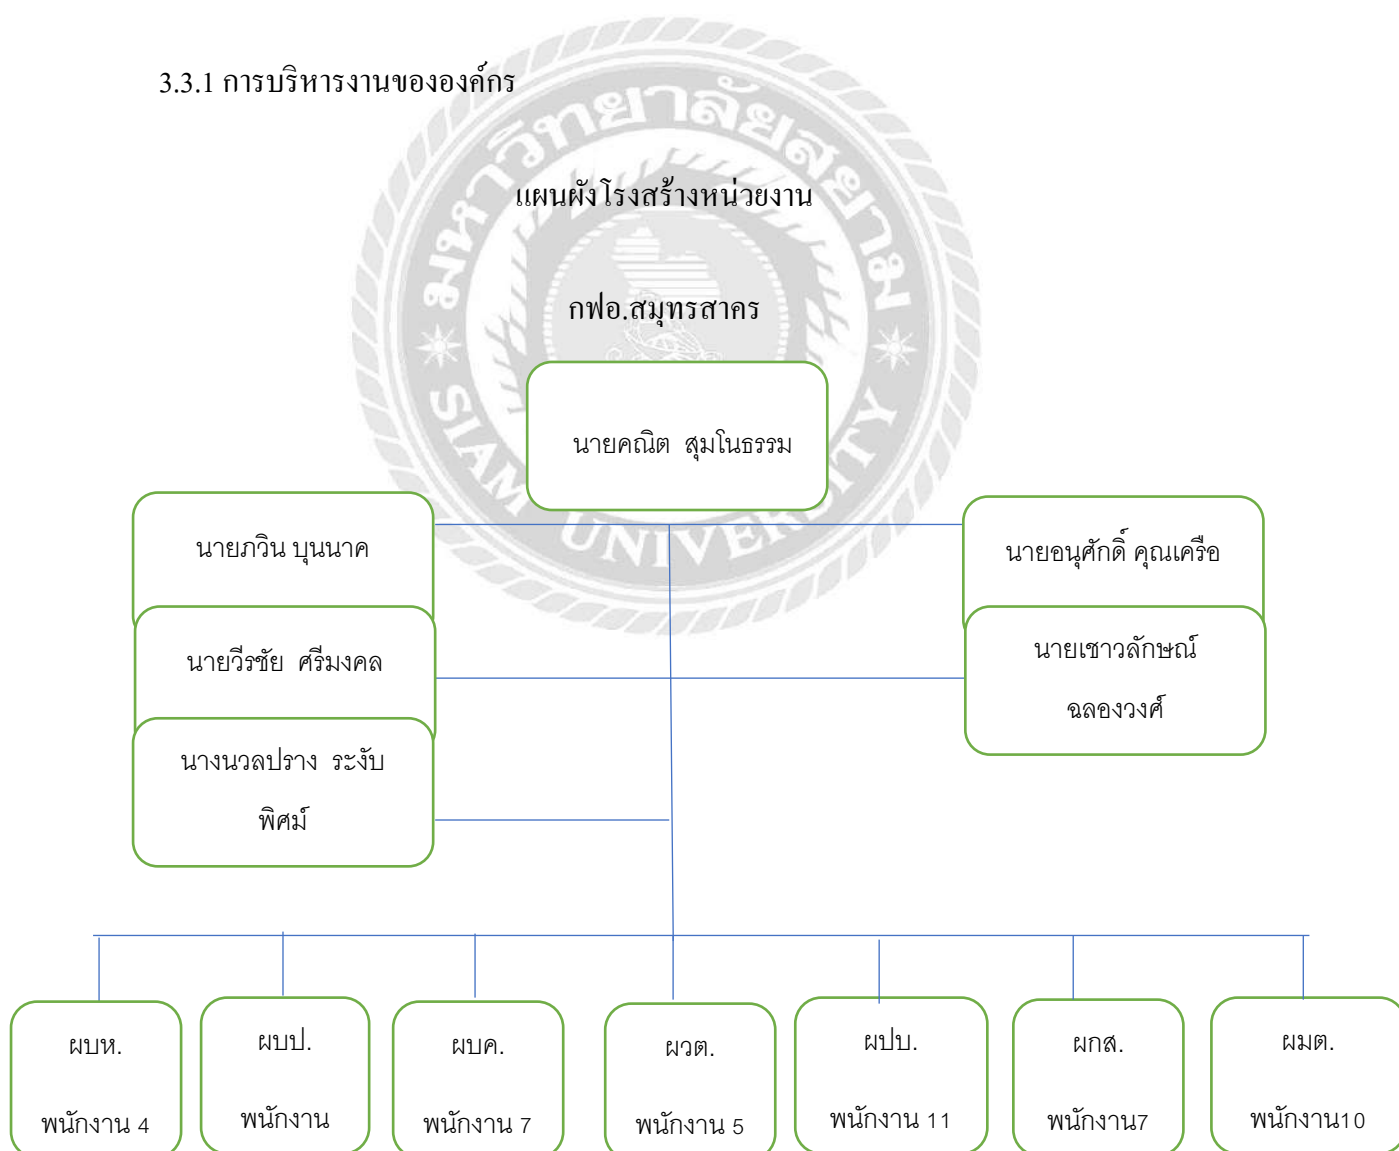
3.3.1 การบริหารงานขององค์กร

แผนผังโรงสร้างหน่วยงาน

กฟอ.สมุทรสาคร

นายคณิต สุมโนธรรม

นายภวิน บุนนาค

นายวีรชัย ศรีมงคล

นางนวลปราง ระงับพิศม์

นายอนุศักดิ์ คุณเครือ

นายเชาวลักษณ์ ฉลองวงศ์

ผบห.
พนักงาน 4

ผบป.
พนักงาน

ผบค.
พนักงาน 7

ผวต.
พนักงาน 5

ผปบ.
พนักงาน 11

ผกส.
พนักงาน7

ผมต.
พนักงาน10